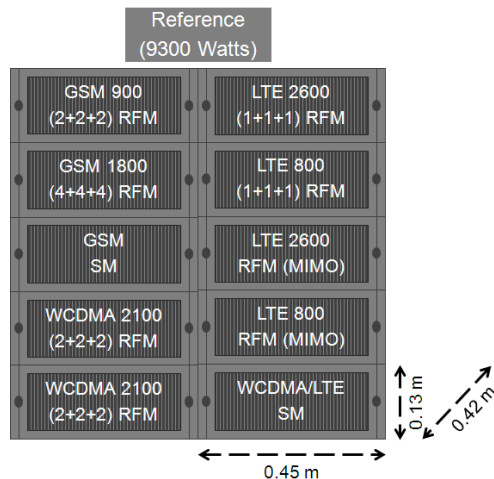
Reference
(9300 Watts)

GSM 900
(2+2+2) RFM

LTE 2600
(1+1+1) RFM

GSM 1800
(4+4+4) RFM

LTE 800
(1+1+1) RFM

GSM
SM

LTE 2600
RFM (MIMO)

WCDMA 2100
(2+2+2) RFM

LTE 800
RFM (MIMO)

WCDMA 2100
(2+2+2) RFM

WCDMA/LTE
SM

0.13 m

0.42 m

0.45 m